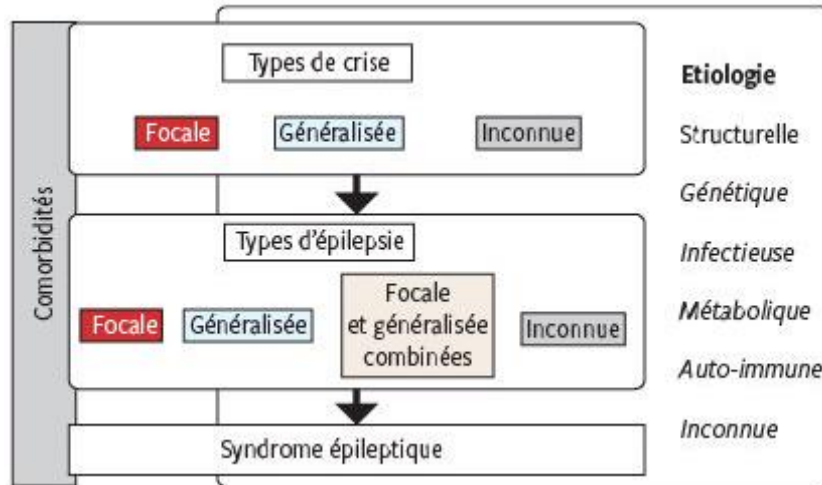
Comorbidités

Types de crise

Focale Généralisée Inconnue

Types d'épilepsie

Focale Généralisée Focale et généralisée combinées Inconnue

Syndrome épileptique

Etiologie

Structurelle

Génétique

Infectieuse

Métabolique

Auto-immune

Inconnue